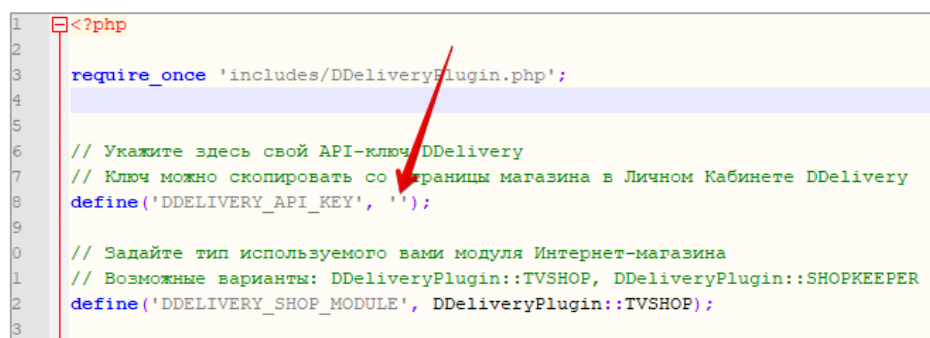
1 <?php
2
3 require_once 'includes/DDeliveryPlugin.php';
4
5
6 // Укажите здесь свой API-ключ DDelivery
7 // Ключ можно скопировать со страницы магазина в Личном Кабинете DDelivery
8 define('DDELIVERY_API_KEY', '');
9
0 // Задайте тип используемого вами модуля Интернет-магазина
1 // Возможные варианты: DDeliveryPlugin::TVSHOP, DDeliveryPlugin::SHOPKEEPER
2 define('DDELIVERY_SHOP_MODULE', DDeliveryPlugin::TVSHOP);
3